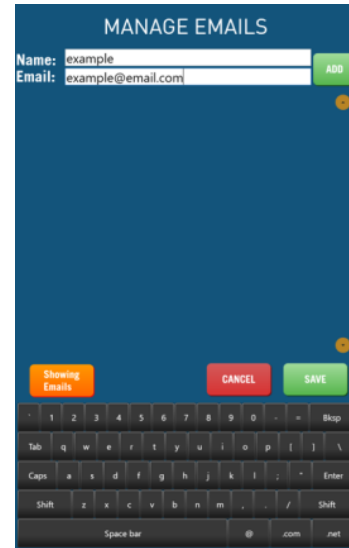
MANAGE EMAILS

Name: example

Email: example@email.com

ADD

Showing Emails

CANCEL

SAVE

` 1 2 3 4 5 6 7 8 9 0 - = Bksp

Tab q w e r t y u i o p [ ] \

Caps a s d f g h j k l ; ' Enter

Shift z x c v b n m , . / Shift

Space bar @ .com .net